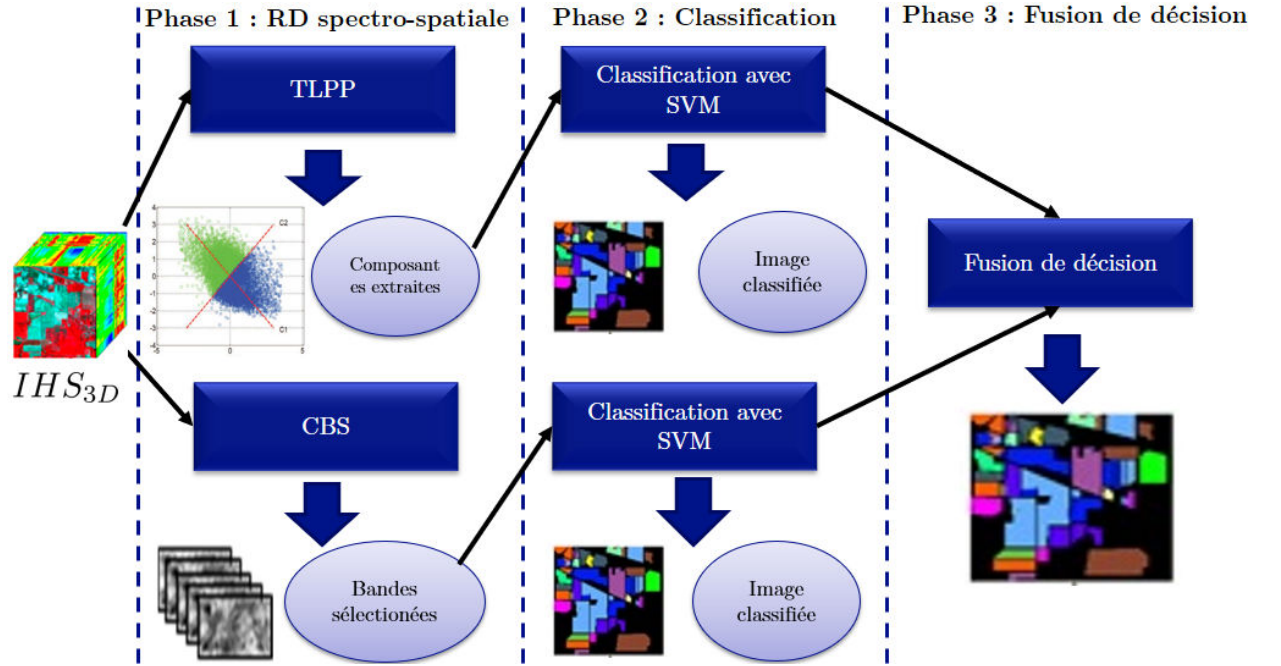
Phase 1 : RD spectro-spatiale

Phase 2 : Classification

Phase 3 : Fusion de décision

TLPP

Composant es extraites

C2

C1

4
3
2
1
0
-1
-2
-3
-4

-5
0
5

$IHS_{3D}$

CBS

Bandes sélectionées

Classification avec SVM

Image classifiée

Classification avec SVM

Image classifiée

Fusion de décision